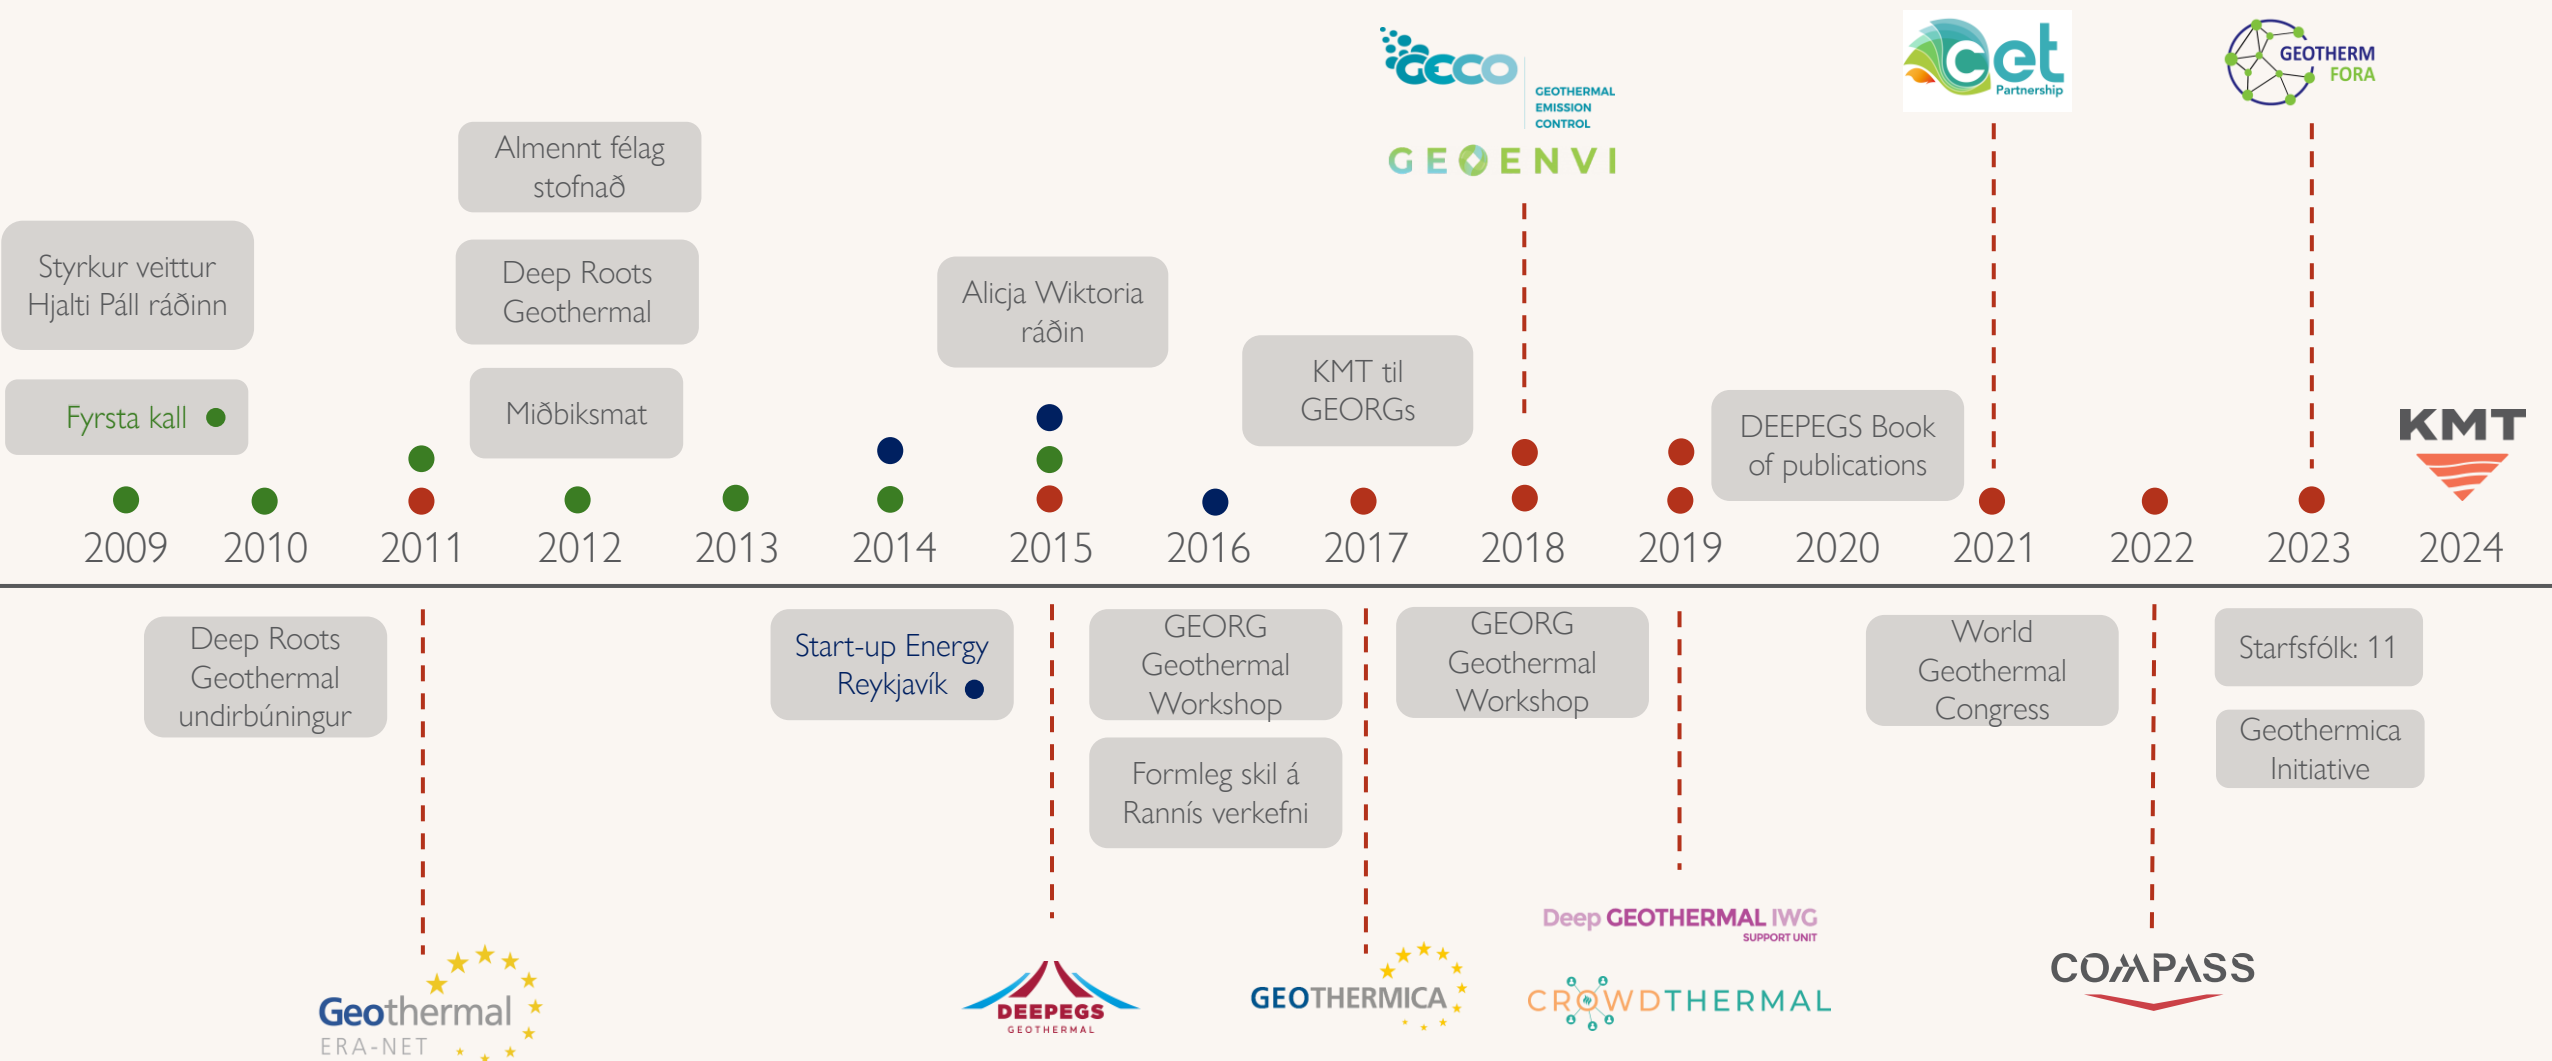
GECO GEOTHERMAL EMISSION CONTROL

GEOENVI

Cet Partnership

GEOTHERM FORA

Almennt félag stofnað

Styrkur veittur Hjalti Páll ráðinn

Deep Roots Geothermal

Alicja Wiktoria ráðin

KMT til GEORGs

Fyrsta kall

Miðbiksmat

DEEPEGS Book of publications

KMT

2009 2010 2011 2012 2013 2014 2015 2016 2017 2018 2019 2020 2021 2022 2023 2024

Deep Roots Geothermal undirbúningur

Start-up Energy Reykjavík

GEORG Geothermal Workshop

Formleg skil á Rannís verkefni

GEORG Geothermal Workshop

World Geothermal Congress

Starfsfólk: 11

Geothermica Initiative

Geothermal ERA-NET

DEEPEGS GEOTHERMAL

GEOTHERMICA

Deep GEOTHERMAL IWG SUPPORT UNIT

CROWDTHERMAL

COMPASS